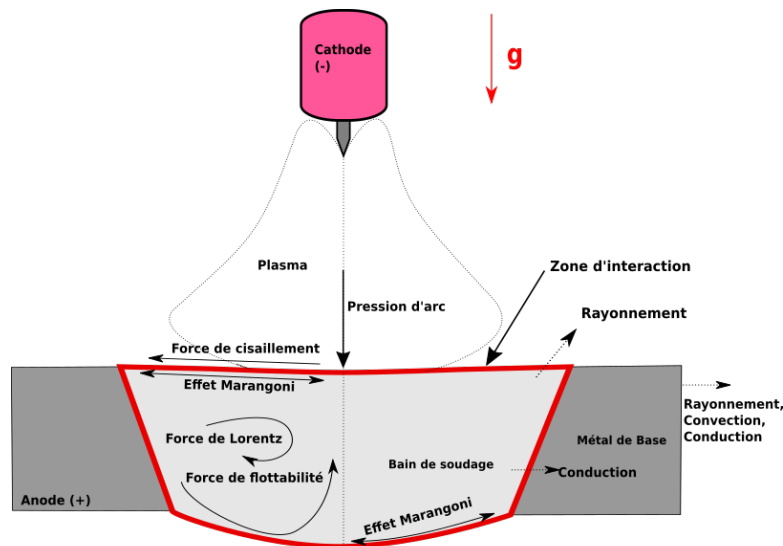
Cathode (-)

g

Plasma

Pression d'arc

Zone d'interaction

Rayonnement

Force de cisaillement

Effet Marangoni

Rayonnement, Convection, Conduction

Métal de Base

Force de Lorentz

Bain de soudage

Conduction

Force de flottabilité

Anode (+)

Effet Marangoni